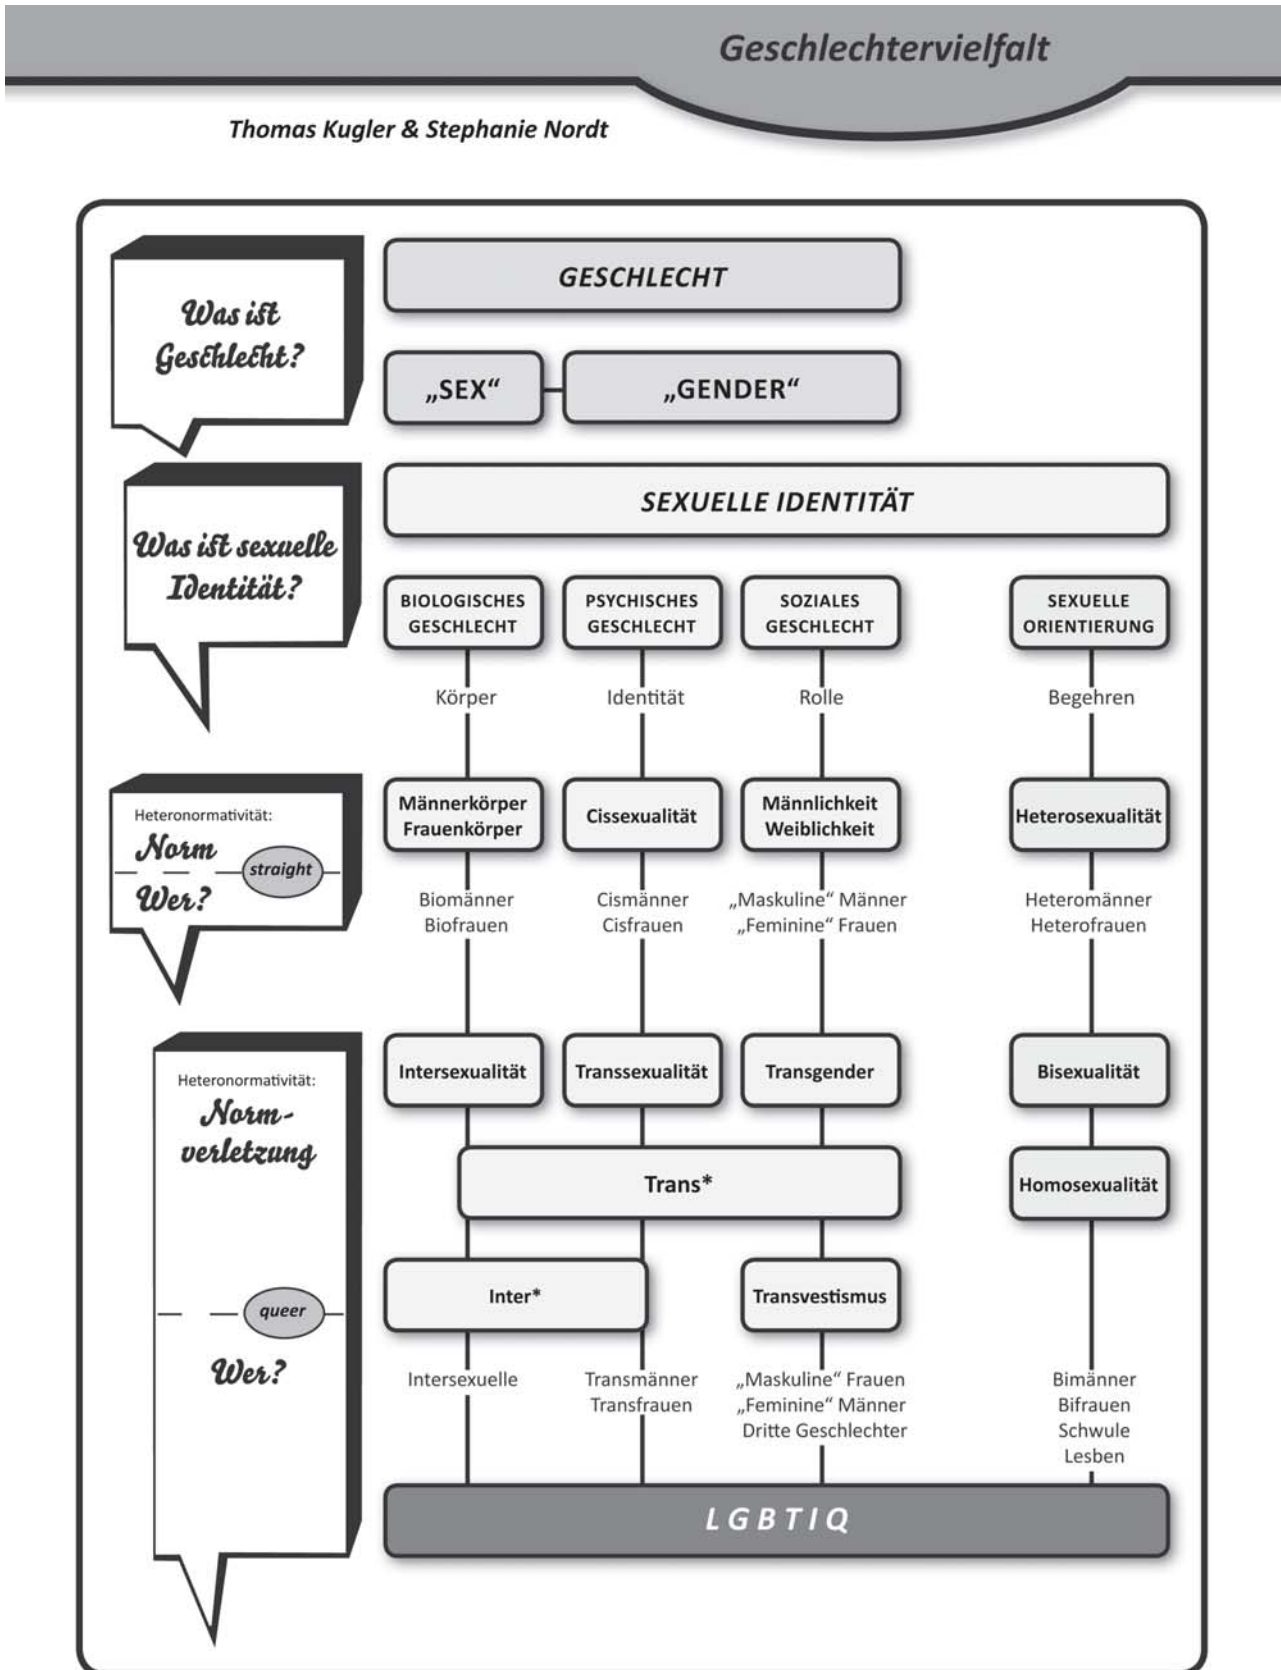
Geschlechtervielfalt

Thomas Kugler & Stephanie Nordt

Was ist Geschlecht?

GESCHLECHT

„SEX“

„GENDER“

Was ist sexuelle Identität?

SEXUELLE IDENTITÄT

BIOLOGISCHES GESCHLECHT

PSYCHISCHES GESCHLECHT

SOZIALES GESCHLECHT

SEXUELLE ORIENTIERUNG

Körper

Identität

Rolle

Begehren

Heteronormativität:
Norm
straight
Wer?

Männerkörper Frauenkörper

Cissexualität

Männlichkeit Weiblichkeit

Heterosexualität

Biomänner Biofrauen

Cismänner Cisfrauen

„Maskuline“ Männer „Feminine“ Frauen

Heteromänner Heterofrauen

Heteronormativität:
Normverletzung
queer
Wer?

Intersexualität

Transsexualität

Transgender

Bisexualität

Trans*

Homosexualität

Inter*

Transvestismus

Intersexuelle

Transmänner Transfrauen

„Maskuline“ Frauen „Feminine“ Männer Dritte Geschlechter

Bimänner Bifrauen Schwule Lesben

LGBTIQ